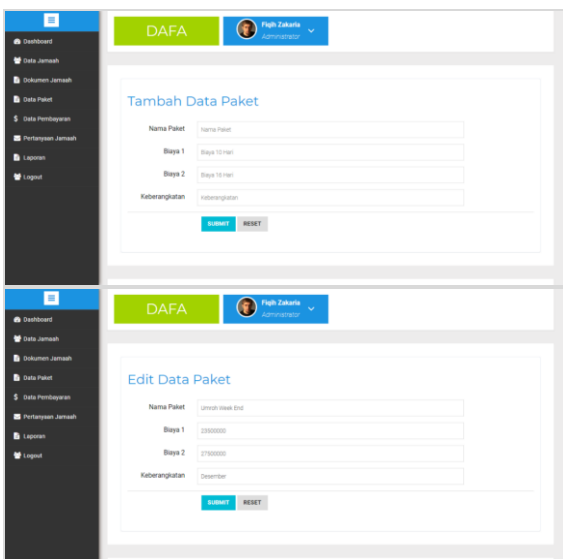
Dashboard
Data Jamaah
Dokumen Jamaah
Data Paket
Data Pembayaran
Pertanyaan Jamaah
Laporan
Logout

DAFA

Fajih Zakaria
Adminstrator

Tambah Data Paket

Nama Paket Nama Paket
Biaya 1 Biaya 10 Hari
Biaya 2 Biaya 10 Hari
Keberangkatan Keberangkatan

SUBMIT RESET

Dashboard
Data Jamaah
Dokumen Jamaah
Data Paket
Data Pembayaran
Pertanyaan Jamaah
Laporan
Logout

DAFA

Fajih Zakaria
Adminstrator

Edit Data Paket

Nama Paket Umroh Week End
Biaya 1 23500000
Biaya 2 27500000
Keberangkatan Desember

SUBMIT RESET